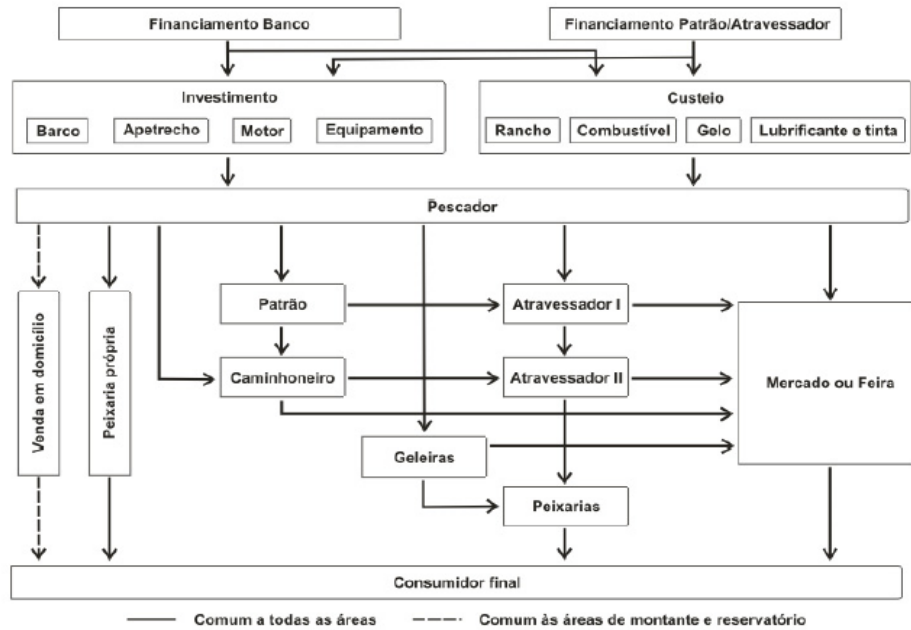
Financiamento Banco

Financiamento Patrão/Atravessador

Investimento

Barco

Apetrecho

Motor

Equipamento

Custeio

Rancho

Combustível

Gelo

Lubrificante e tinta

Pescador

Venda em domicílio

Peixaria própria

Patrão

Caminhoneiro

Atravessador I

Atravessador II

Mercado ou Feira

Geleiras

Peixarias

Consumidor final

Comum a todas as áreas

Comum às áreas de montante e reservatório